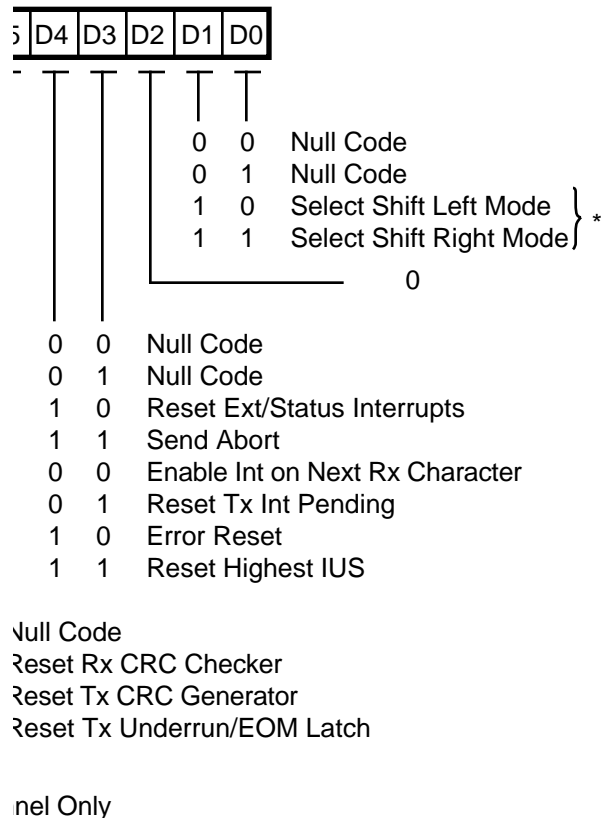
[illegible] | D4 | D3 | D2 | D1 | D0

0 0 Null Code
0 1 Null Code
1 0 Select Shift Left Mode
1 1 Select Shift Right Mode
*

0

0 0 Null Code
0 1 Null Code
1 0 Reset Ext/Status Interrupts
1 1 Send Abort
0 0 Enable Int on Next Rx Character
0 1 Reset Tx Int Pending
1 0 Error Reset
1 1 Reset Highest IUS

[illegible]ull Code
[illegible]eset Rx CRC Checker
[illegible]eset Tx CRC Generator
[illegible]eset Tx Underrun/EOM Latch

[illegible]nel Only